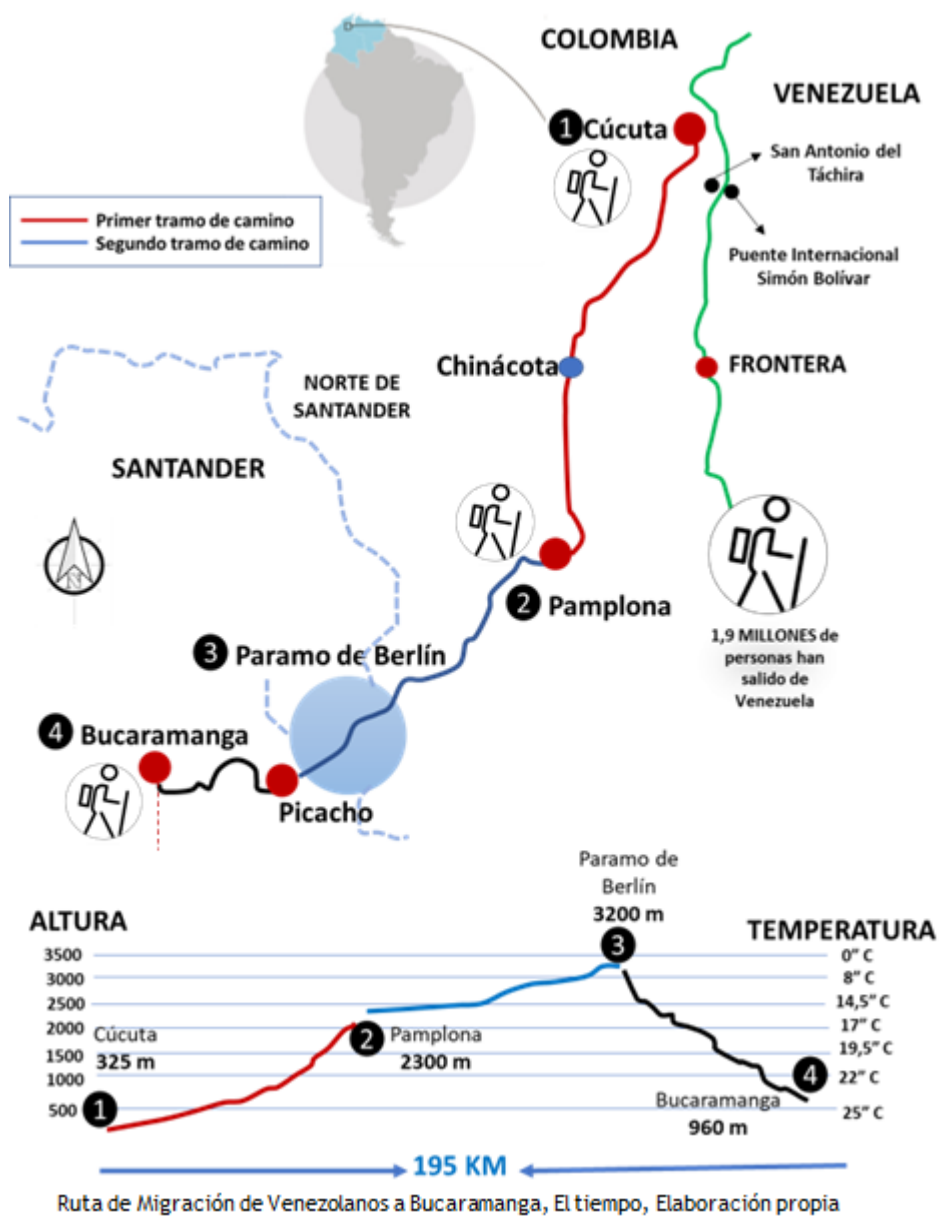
COLOMBIA

VENEZUELA

1 Cúcuta

San Antonio del Táchira

Puente Internacional Simón Bolívar

Primer tramo de camino
Segundo tramo de camino

Chinácota

FRONTERA

NORTE DE SANTANDER

SANTANDER

2 Pamplona

1,9 MILLONES de personas han salido de Venezuela

3 Paramo de Berlín

4 Bucaramanga

Picacho

ALTURA

Paramo de Berlín
3200 m

TEMPERATURA

3500
3000
2500
2000
1500
1000
500

0" C
8" C
14,5" C
17" C
19,5" C
22" C
25" C

Cúcuta
325 m

1

2 Pamplona
2300 m

3

4

Bucaramanga
960 m

195 KM

Ruta de Migración de Venezolanos a Bucaramanga, El tiempo, Elaboración propia